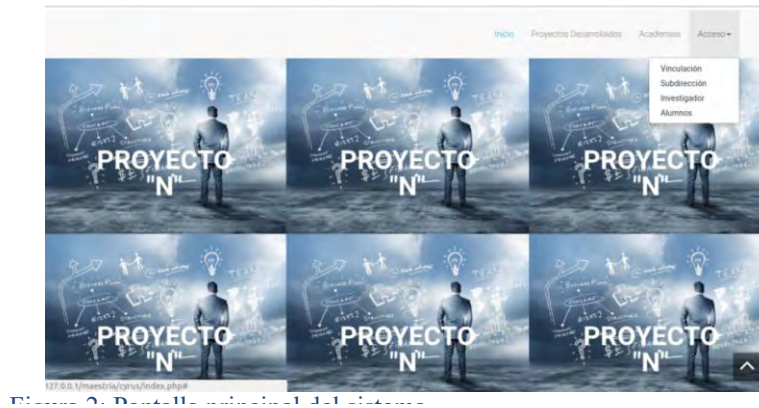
Inicio Proyectos Desarrollados Academias Acceso▾

Vinculación
Subdirección
Investigador
Alumnos

PROYECTO "N"

PROYECTO "N"

PROYECTO "N"

PROYECTO "N"

PROYECTO "N"

PROYECTO "N"

127.0.0.1/maestria/cyrus/index.php#

Figura 2: Pantalla principal del sistema